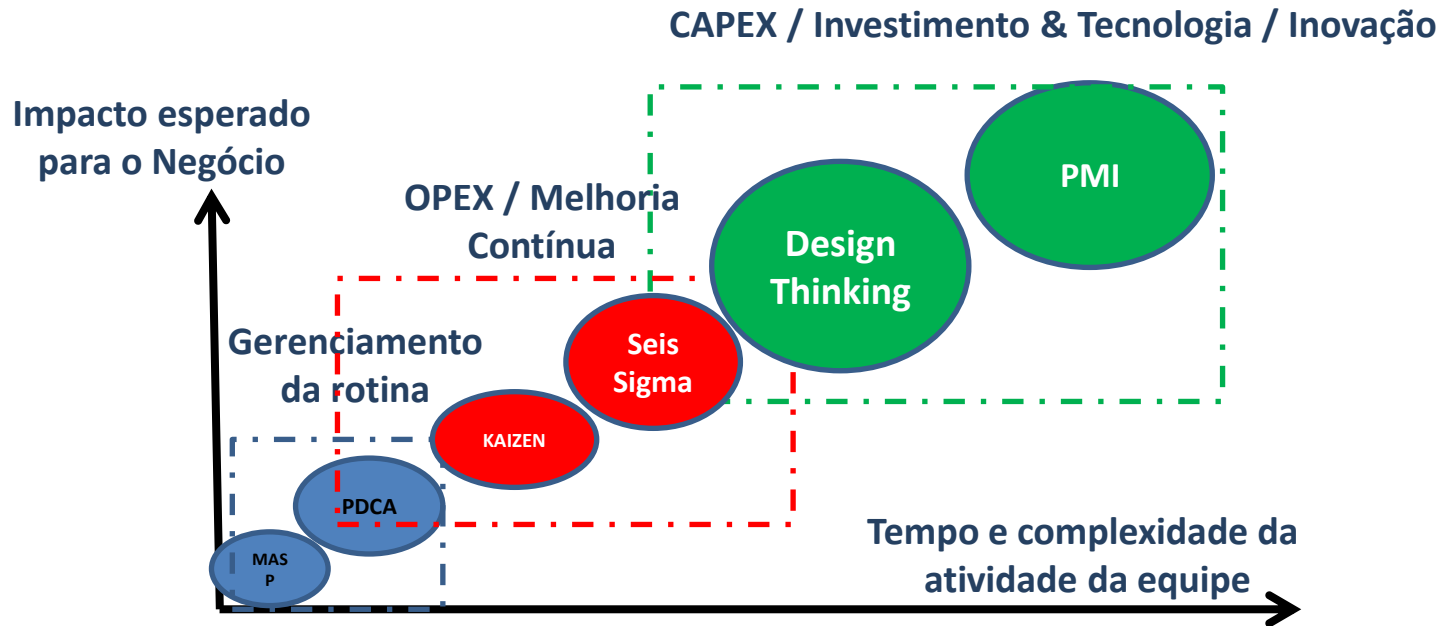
CAPEX / Investimento & Tecnologia / Inovação

Impacto esperado para o Negócio

OPEX / Melhoria Contínua

Gerenciamento da rotina

PMI

Design Thinking

Seis Sigma

KAIZEN

PDCA

MAS P

Tempo e complexidade da atividade da equipe